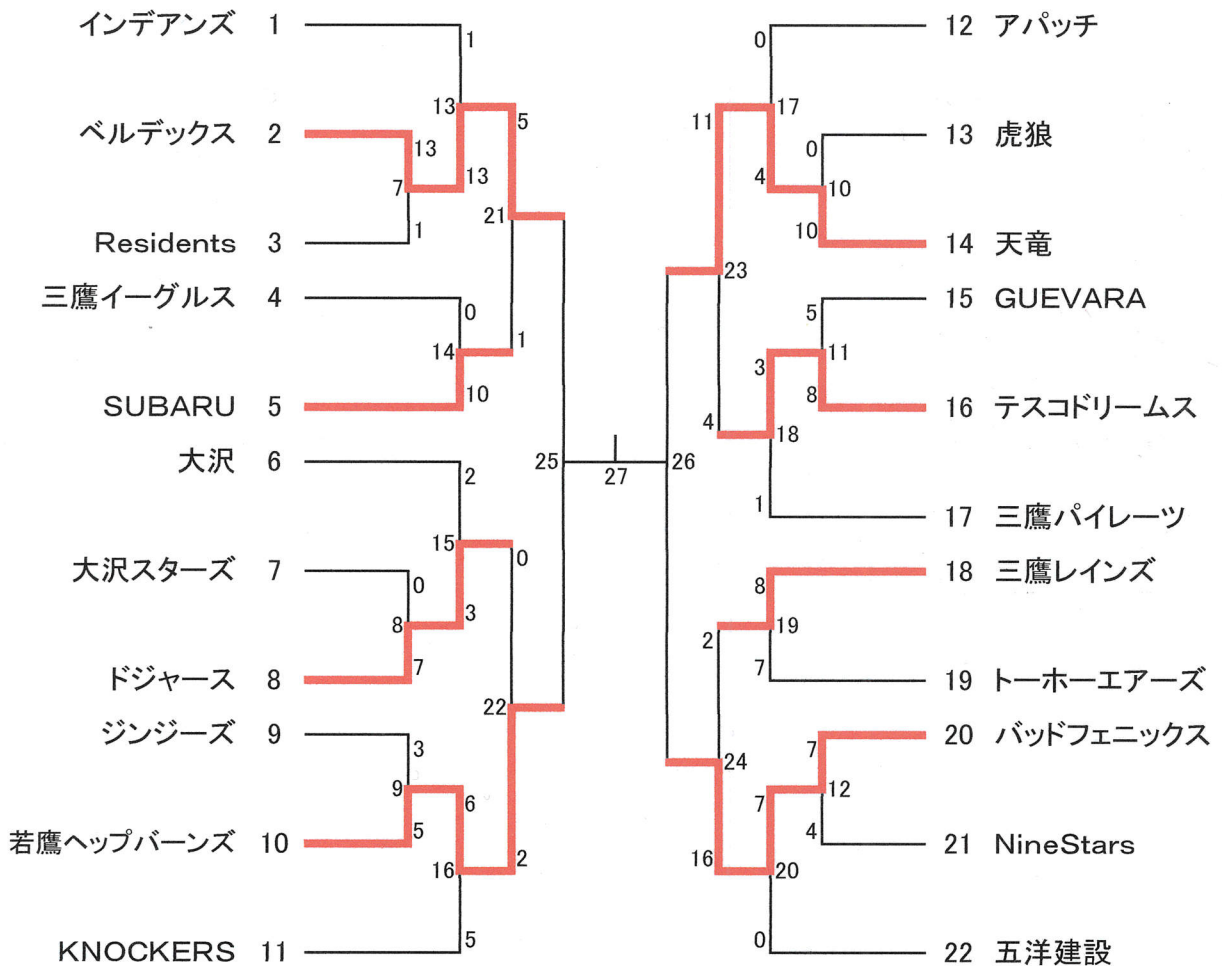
インデアンズ 1
ベルデックス 2
Residents 3
三鷹イーグルス 4
SUBARU 5
大沢 6
大沢スターズ 7
ドジャース 8
ジンジーズ 9
若鷹ヘップバーンズ 10
KNOCKERS 11

1
13
13
7
13
1
5
21
0
14
1
10
25
2
15
0
0
8
3
7
22
3
9
6
5
16
2
5

27

12 アパッチ
13 虎狼
14 天竜
15 GUEVARA
16 テスコドリームス
17 三鷹パイレーツ
18 三鷹レインズ
19 トーホーエアーズ
20 バッドフェニックス
21 NineStars
22 五洋建設

0
11
17
0
4
10
10
23
5
3
11
8
4
18
26
1
8
2
19
7
7
24
7
12
4
16
20
0